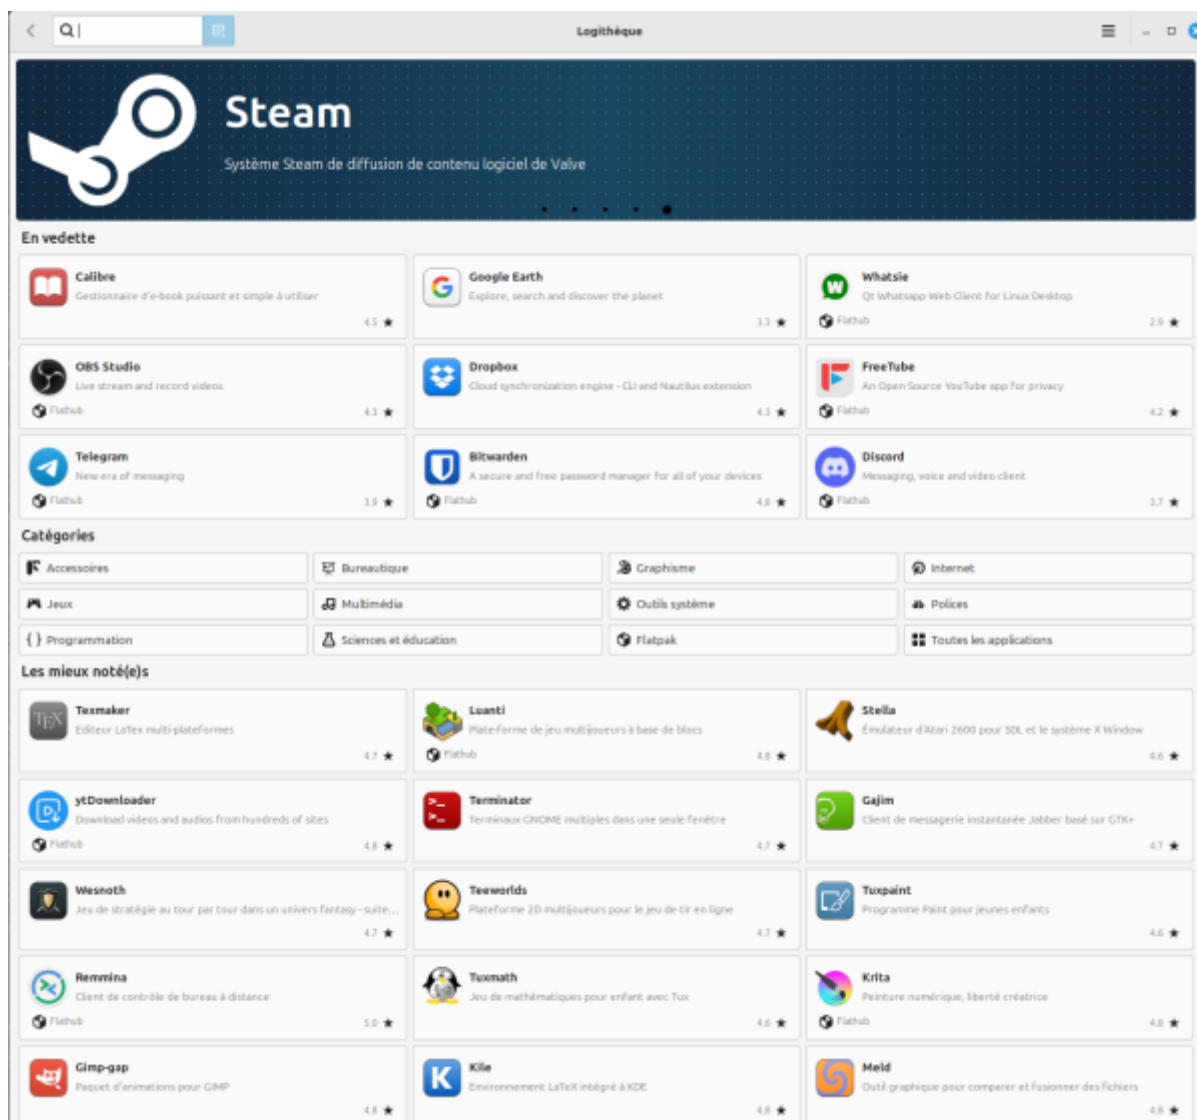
Logithèque

Steam

Système Steam de diffusion de contenu logiciel de Valve

En vedette

Calibre
Gestionnaire d'e-book puissant et simple à utiliser
4.5 ★

Google Earth
Explore, search and discover the planet
3.3 ★

Whatsie
Qt Whatsapp Web Client for Linux Desktop
Flathub 2.9 ★

OBS Studio
Live stream and record videos
Flathub 4.1 ★

Dropbox
Cloud synchronization engine - CLI and Nautilus extension
4.3 ★

FreeTube
An Open Source YouTube app for privacy
Flathub 4.2 ★

Telegram
New era of messaging
Flathub 3.9 ★

Bitwarden
A secure and free password manager for all of your devices
Flathub 4.0 ★

Discord
Messaging, voice and video client
Flathub 3.7 ★

Catégories

Accessoires
Bureautique
Graphisme
Internet
Jeux
Multimédia
Outils système
Polices
Programmation
Sciences et éducation
Flatpak
Toutes les applications

Les mieux noté(e)s

Texmaker
Editeur LaTex multi-plateformes
4.7 ★

Luanti
Plate-forme de jeu multijoueurs à base de blocs
Flathub 4.8 ★

Stella
Émulateur d'Atari 2600 pour SDL et le système X Window
4.6 ★

ytDownloader
Download videos and audios from hundreds of sites
Flathub 4.8 ★

Terminator
Terminaux GNOME multiples dans une seule fenêtre
4.7 ★

Gajim
Client de messagerie instantanée Jabber basé sur GTK+
4.7 ★

Wesnoth
Jeu de stratégie au tour par tour dans un univers fantasy - suite...
4.7 ★

Teeworlds
Plateforme 2D multijoueurs pour le jeu de tir en ligne
4.7 ★

Tuxpaint
Programme Paint pour jeunes enfants
4.6 ★

Remmina
Client de contrôle de bureau à distance
Flathub 5.0 ★

Tuxmath
Jeu de mathématiques pour enfant avec Tux
4.6 ★

Krita
Peinture numérique, liberté créatrice
Flathub 4.8 ★

Gimp-gap
Paquet d'animations pour GIMP
4.8 ★

Kile
Environnement LaTeX intégré à KDE
4.8 ★

Meld
Outil graphique pour comparer et fusionner des fichiers
4.8 ★